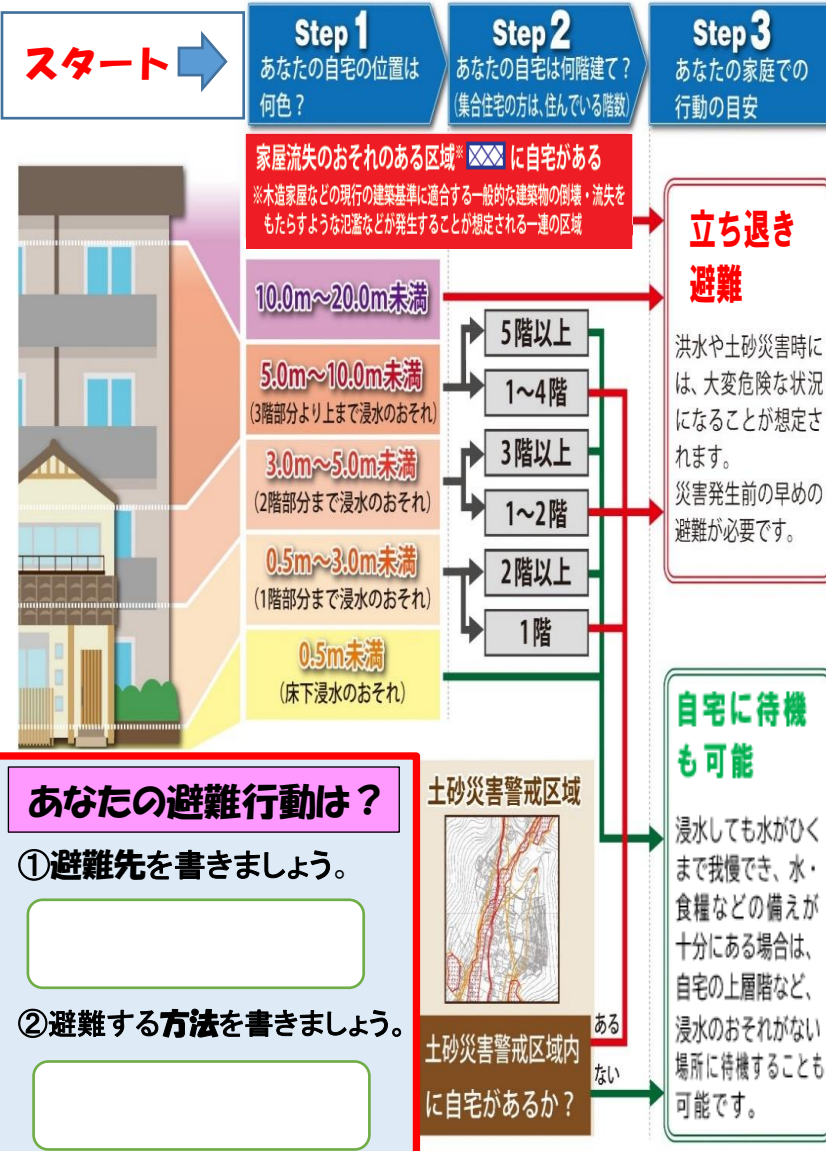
スタート

Step 1
あなたの自宅の位置は何色？

Step 2
あなたの自宅は何階建て？
(集合住宅の方は、住んでいる階数)

Step 3
あなたの家庭での行動の目安

家屋流失のおそれのある区域※ に自宅がある
※木造家屋などの現行の建築基準に適合する一般的な建築物の倒壊・流失をもたらすような氾濫などが発生することが想定される一連の区域

10.0m～20.0m未満

5.0m～10.0m未満
(3階部分より上まで浸水のおそれ)

3.0m～5.0m未満
(2階部分まで浸水のおそれ)

0.5m～3.0m未満
(1階部分まで浸水のおそれ)

0.5m未満
(床下浸水のおそれ)

5階以上
1～4階
3階以上
1～2階
2階以上
1階

立ち退き避難

洪水や土砂災害時には、大変危険な状況になることが想定されます。
災害発生前の早めの避難が必要です。

自宅に待機も可能

浸水しても水がひくまで我慢でき、水・食糧などの備えが十分にある場合は、自宅の上層階など、浸水のおそれがない場所に待機することも可能です。

土砂災害警戒区域

土砂災害警戒区域内に自宅があるか？

ある
ない

あなたの避難行動は？

①避難先を書きましょう。

②避難する方法を書きましょう。